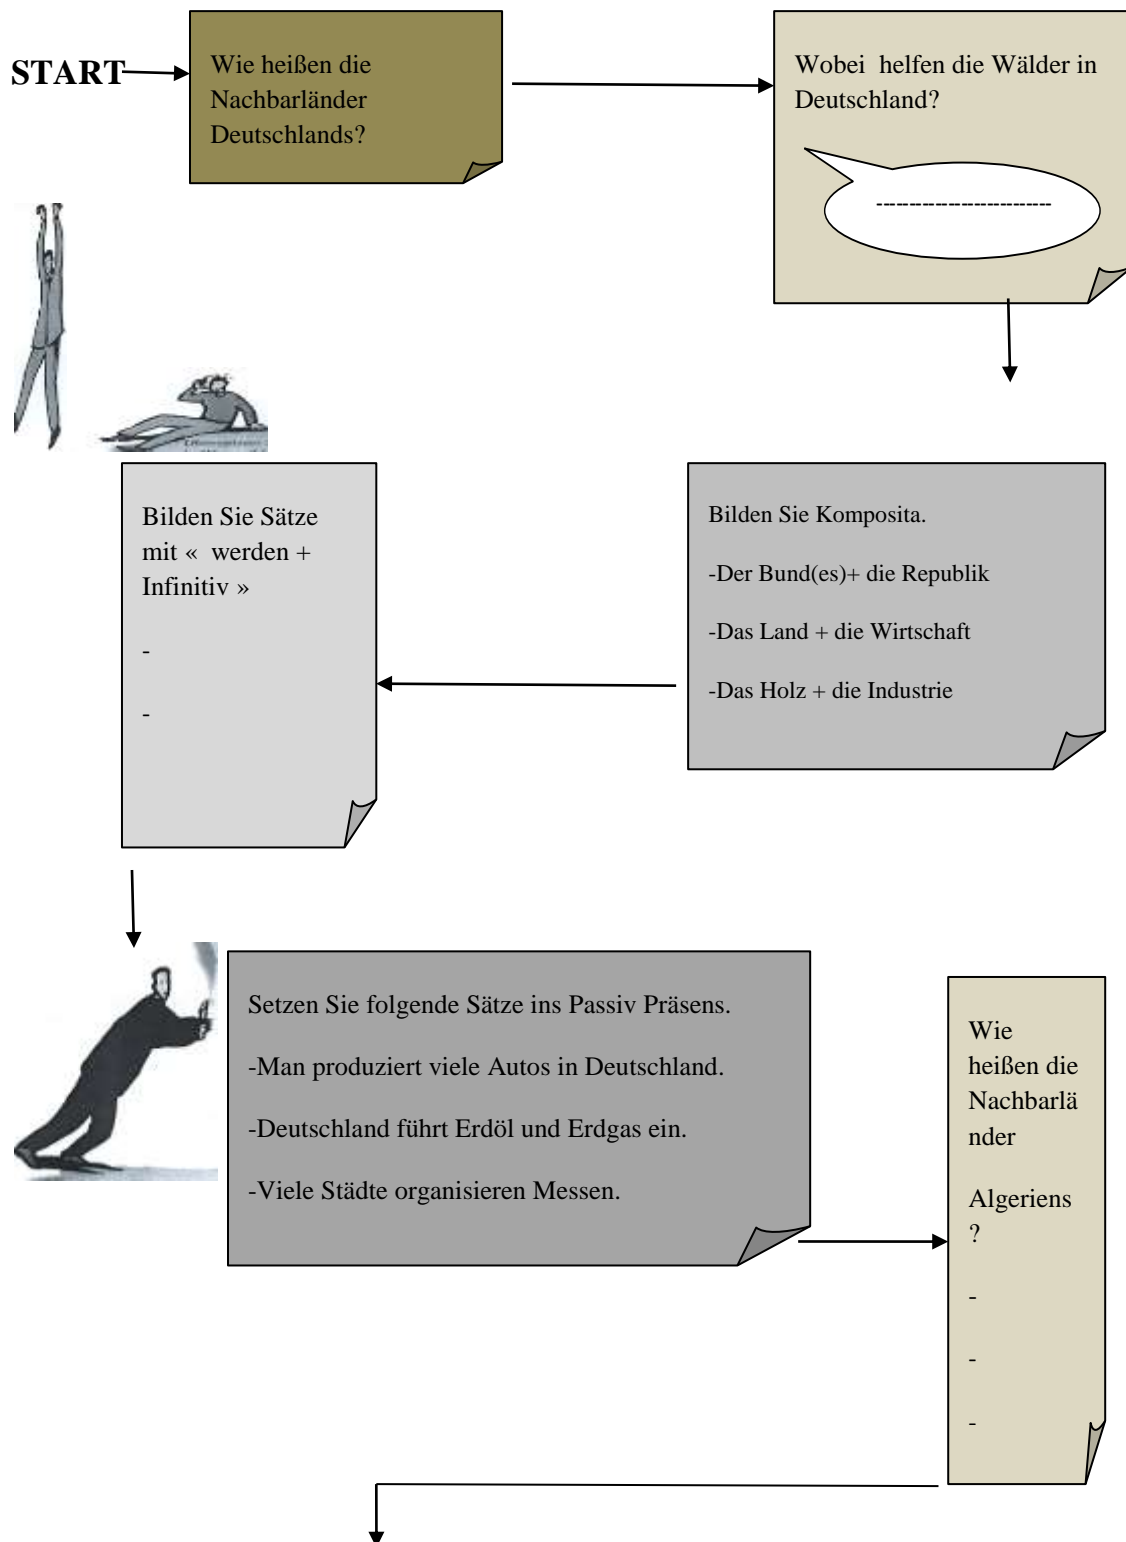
START

Wie heißen die Nachbarländer Deutschlands?

Wobei helfen die Wälder in Deutschland?

------------------------

Bilden Sie Komposita.

-Der Bund(es)+ die Republik

-Das Land + die Wirtschaft

-Das Holz + die Industrie

Bilden Sie Sätze mit « werden + Infinitiv »

-

-

Setzen Sie folgende Sätze ins Passiv Präsens.

-Man produziert viele Autos in Deutschland.

-Deutschland führt Erdöl und Erdgas ein.

-Viele Städte organisieren Messen.

Wie heißen die Nachbarländer

Algeriens ?

-

-

-